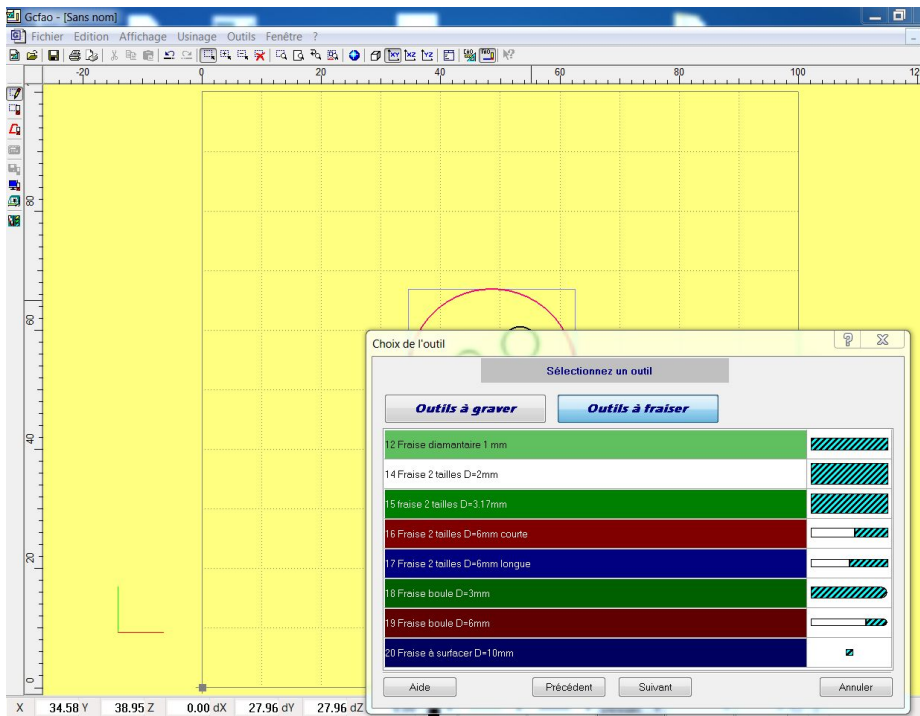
Gcfao - [Sans nom]

Fichier Edition Affichage Usinage Outils Fenêtre ?

-20 0 20 40 60 80 100 12

80

60

40

20

0

Choix de l'outil

?

Sélectionnez un outil

Outils à graver

Outils à fraiser

12 Fraise diamantaire 1 mm

14 Fraise 2 tailles D=2mm

15 fraise 2 tailles D=3.17mm

16 Fraise 2 tailles D=6mm courte

17 Fraise 2 tailles D=6mm longue

18 Fraise boule D=3mm

19 Fraise boule D=6mm

20 Fraise à surfacer D=10mm

Aide

Précédent

Suivant

Annuler

X 34.58 Y 38.95 Z 0.00 dX 27.96 dY 27.96 dZ